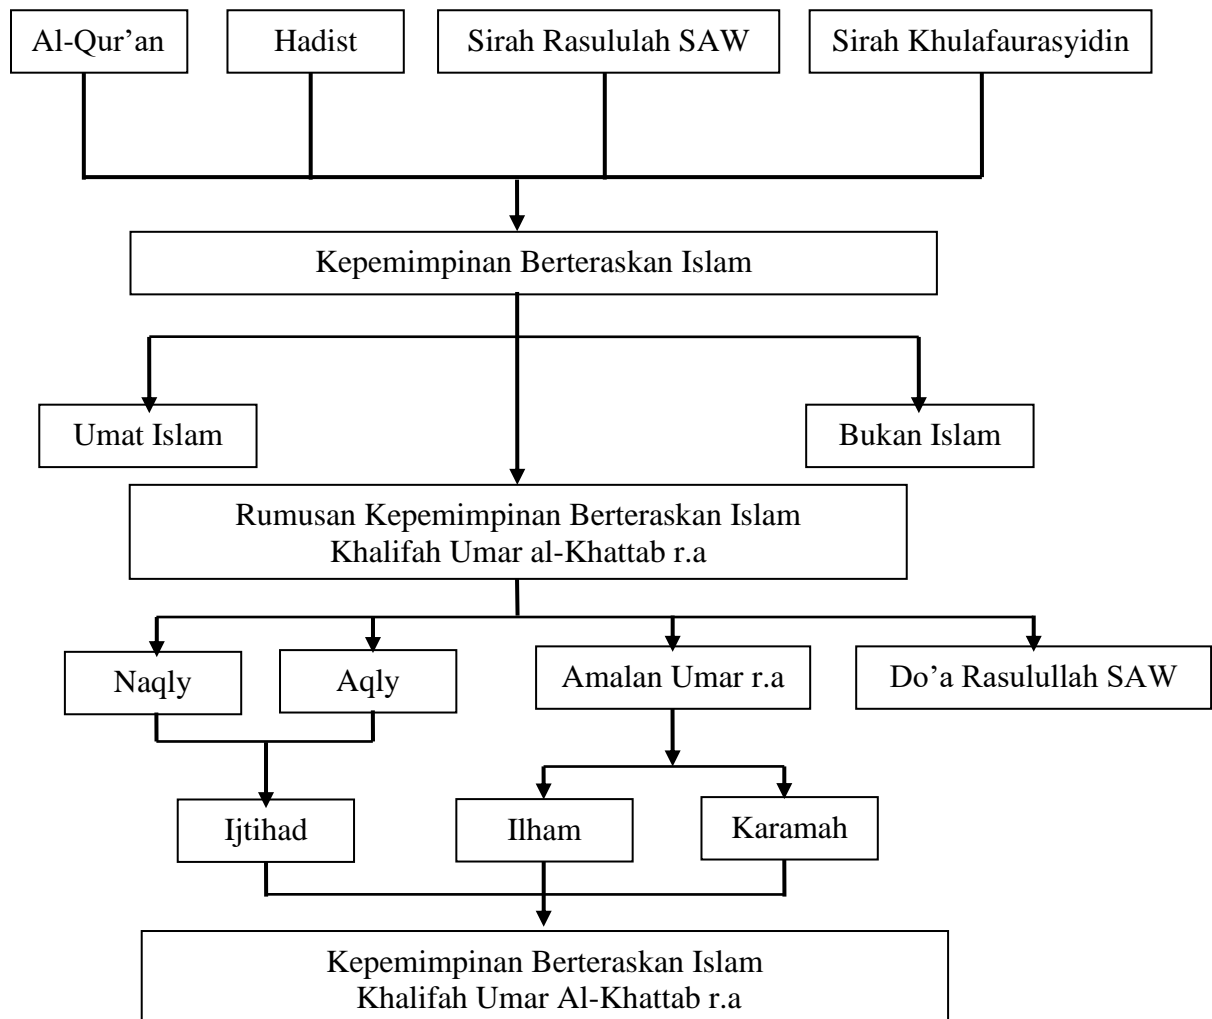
Al-Qur’an

Hadist

Sirah Rasululah SAW

Sirah Khulafaurasyidin

Kepemimpinan Berteraskan Islam

Umat Islam

Bukan Islam

Rumusan Kepemimpinan Berteraskan Islam
Khalifah Umar al-Khattab r.a

Naqly

Aqly

Amalan Umar r.a

Do’a Rasulullah SAW

Ijtihad

Ilham

Karamah

Kepemimpinan Berteraskan Islam
Khalifah Umar Al-Khattab r.a